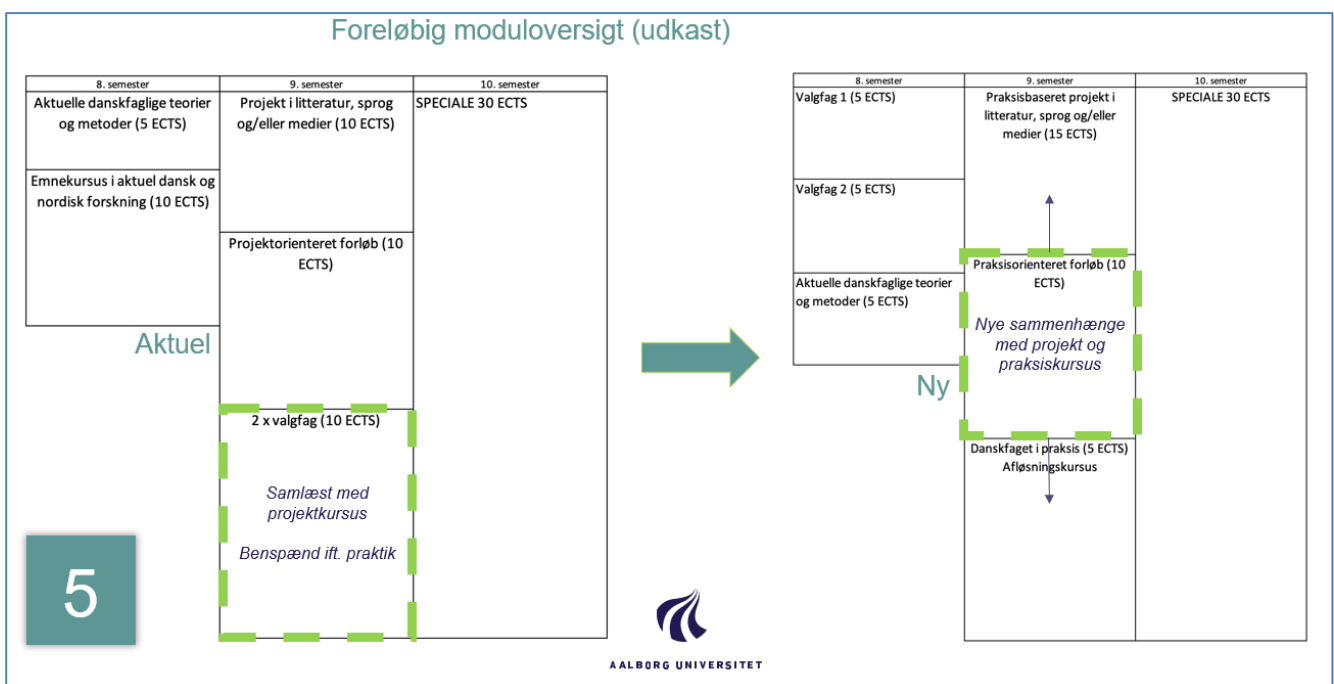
Foreløbig moduloversigt (udkast)

| 8. semester | 9. semester | 10. semester |
|---|---|---|
| Aktuelle danskfaglige teorier og metoder (5 ECTS) | Projekt i litteratur, sprog og/eller medier (10 ECTS) | SPECIALE 30 ECTS |
| Emnekursus i aktuel dansk og nordisk forskning (10 ECTS) | Projektorienteret forløb (10 ECTS) | |
| | 2 x valgfag (10 ECTS) | |

Aktuel

Samlæst med projektkursus

Benspænd ift. praktik

5

| 8. semester | 9. semester | 10. semester |
|---|---|---|
| Valgfag 1 (5 ECTS) | Praksisbaseret projekt i litteratur, sprog og/eller medier (15 ECTS) | SPECIALE 30 ECTS |
| Valgfag 2 (5 ECTS) | Praksisorienteret forløb (10 ECTS) | |
| Aktuelle danskfaglige teorier og metoder (5 ECTS) | Danskfaget i praksis (5 ECTS) Afløsningskursus | |

Nye sammenhænge med projekt og praksiskursus

Ny

AALBORG UNIVERSITET